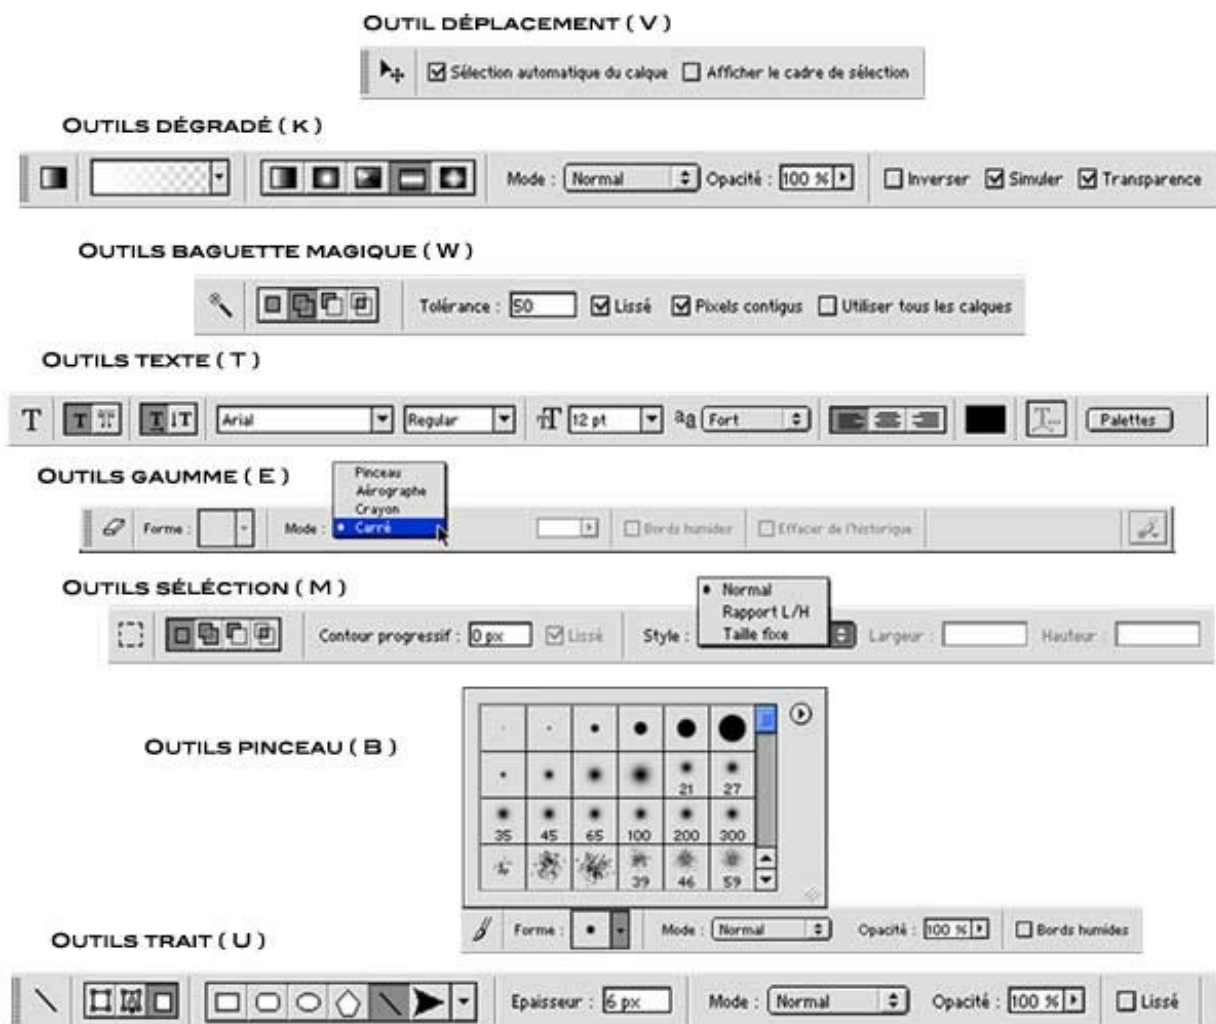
OUTIL DÉPLACEMENT ( V )

☑ Sélection automatique du calque ☐ Afficher le cadre de sélection

OUTILS DÉGRADÉ ( K )

Mode : Normal Opacité : 100 % ☐ Inverser ☑ Simuler ☑ Transparence

OUTILS BAGUETTE MAGIQUE ( W )

Tolérance : 50 ☑ Lissé ☑ Pixels contigus ☐ Utiliser tous les calques

OUTILS TEXTE ( T )

T Arial Regular 12 pt aa Fort Palettes

OUTILS GAUMME ( E )

Pinceau
Aérographe
Crayon
• Carré

Forme : Mode : ☐ Bords humides ☐ Effacer de l'historique

OUTILS SÉLECTION ( M )

• Normal
Rapport L/H
Taille fixe

Contour progressif : 0 px ☑ Lissé Style : Largeur : Hauteur :

OUTILS PINCEAU ( B )

21 27
35 45 65 100 200 300
39 46 59

Forme : Mode : Normal Opacité : 100 % ☐ Bords humides

OUTILS TRAIT ( U )

Epaisseur : 6 px Mode : Normal Opacité : 100 % ☐ Lissé